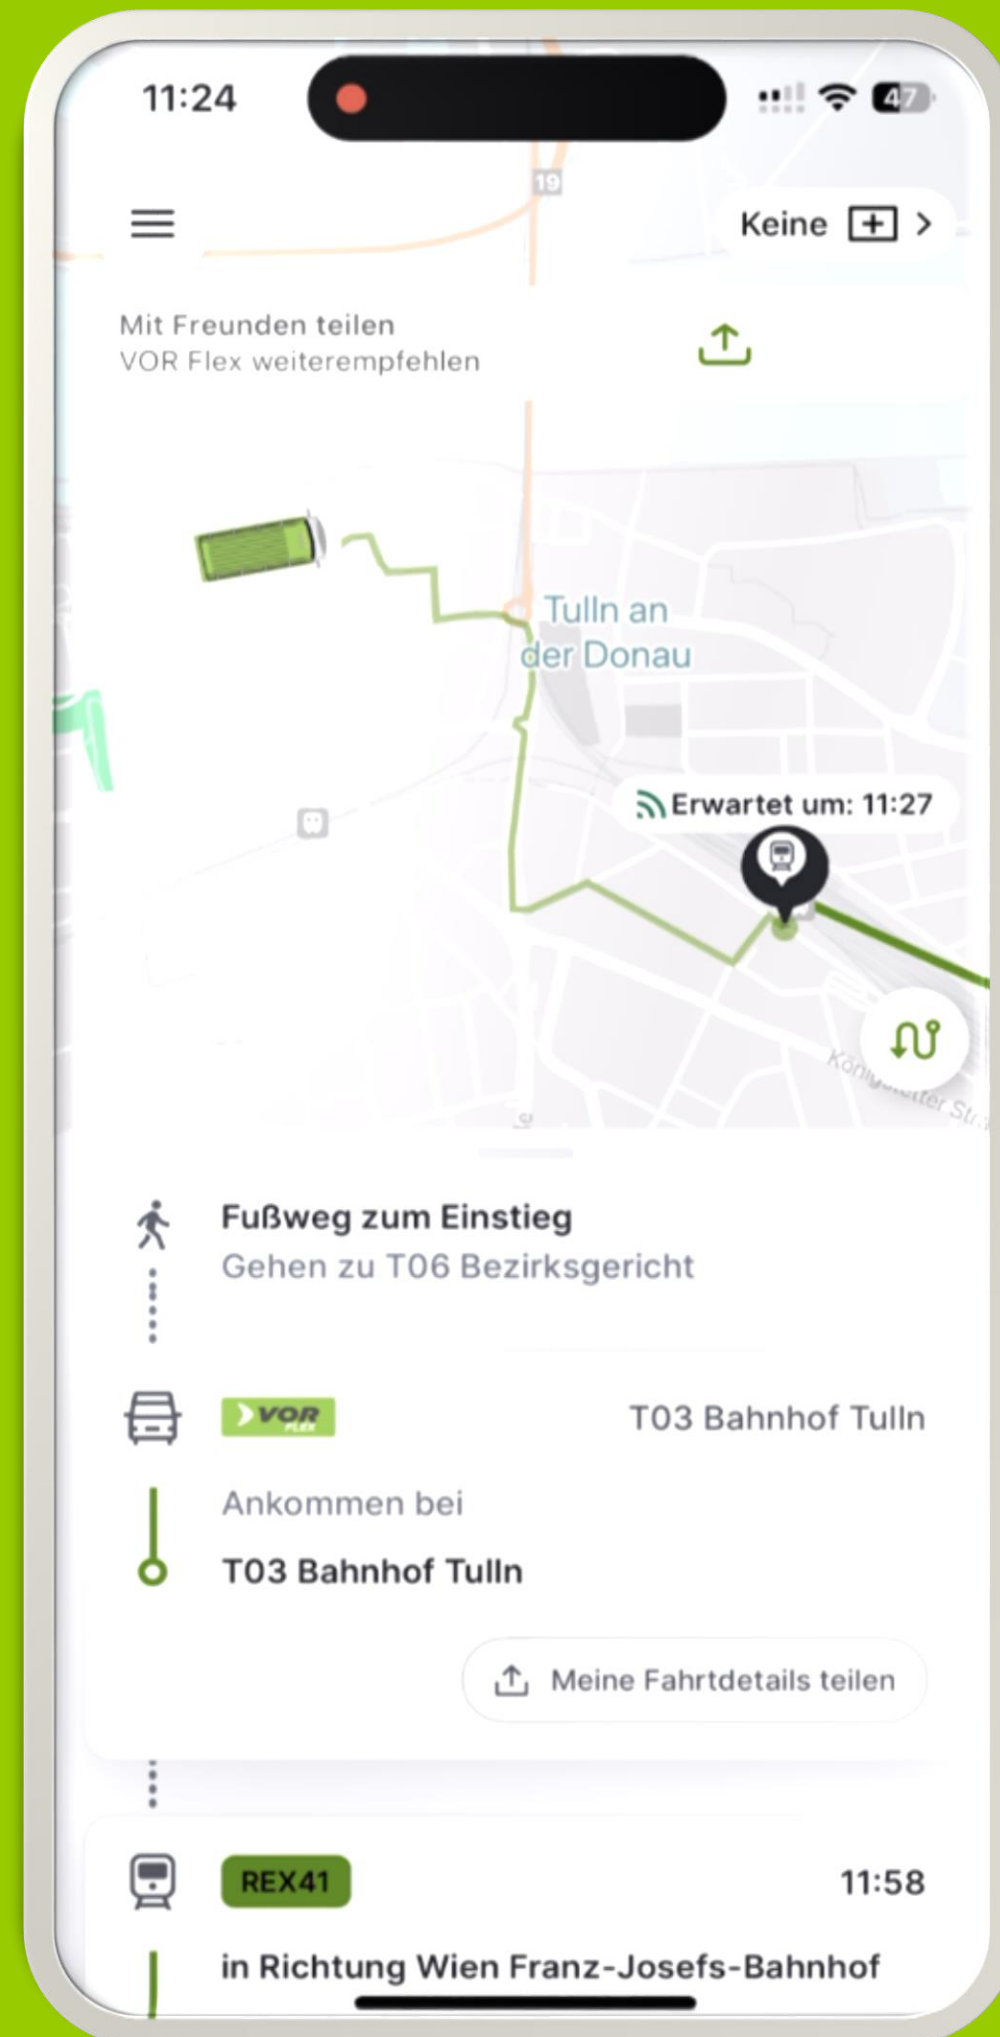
11:24

47

19

Keine

Mit Freunden teilen
VOR Flex weiterempfehlen

Tulln an der Donau

Erwartet um: 11:27

Königstetter Str.

Fußweg zum Einstieg
Gehen zu T06 Bezirksgericht

VOR FLEX

T03 Bahnhof Tulln

Ankommen bei
T03 Bahnhof Tulln

Meine Fahrtdetails teilen

REX41

11:58

in Richtung Wien Franz-Josefs-Bahnhof